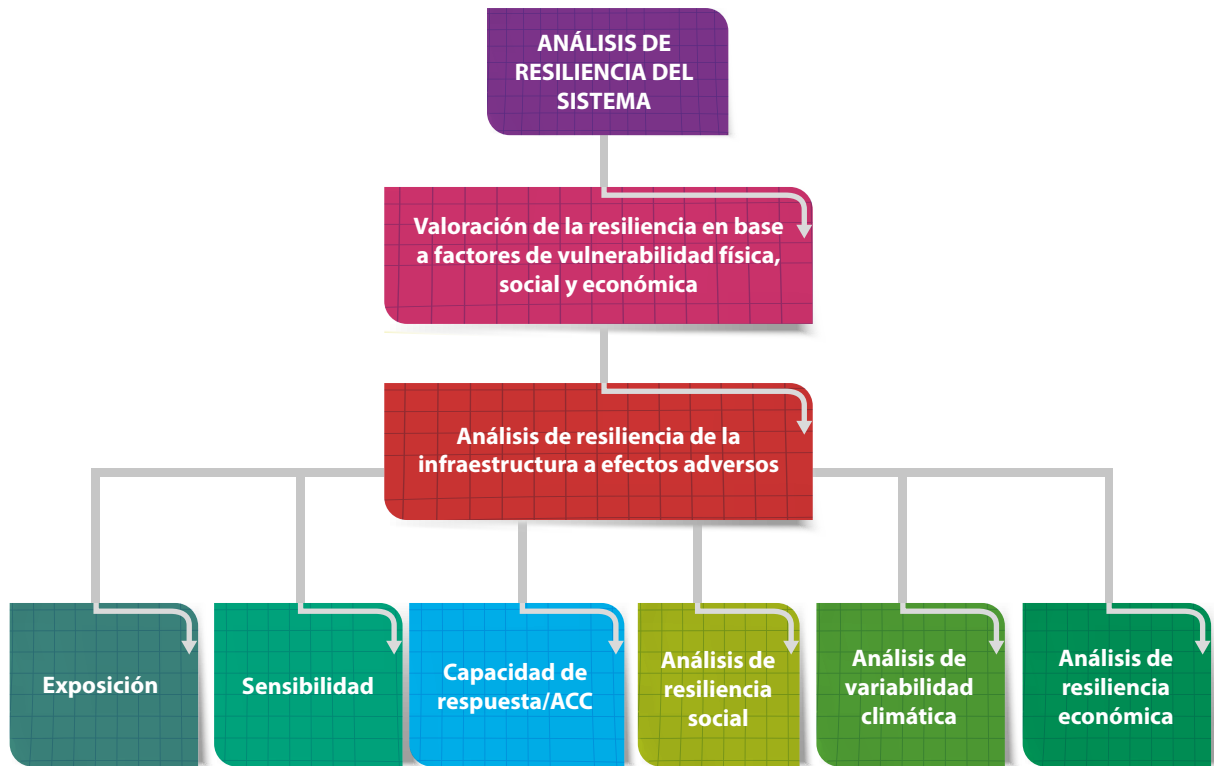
ANÁLISIS DE RESILIENCIA DEL SISTEMA

Valoración de la resiliencia en base a factores de vulnerabilidad física, social y económica

Análisis de resiliencia de la infraestructura a efectos adversos

Exposición

Sensibilidad

Capacidad de respuesta/ACC

Análisis de resiliencia social

Análisis de variabilidad climática

Análisis de resiliencia económica